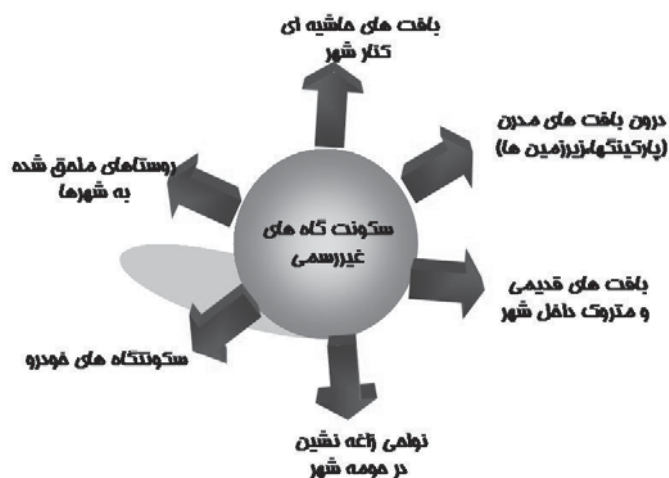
سکونت گاه های غیررسمی

بافت های حاشیه ای کنار شهر

درون بافت های مدرن (پارکینگها،زیرزمین ها)

بافت های قدیمی و متروک داخل شهر

نواحی زاغه نشین در حومه شهر

سکونتگاه های خودرو

روستاهای ملحق شده به شهرها